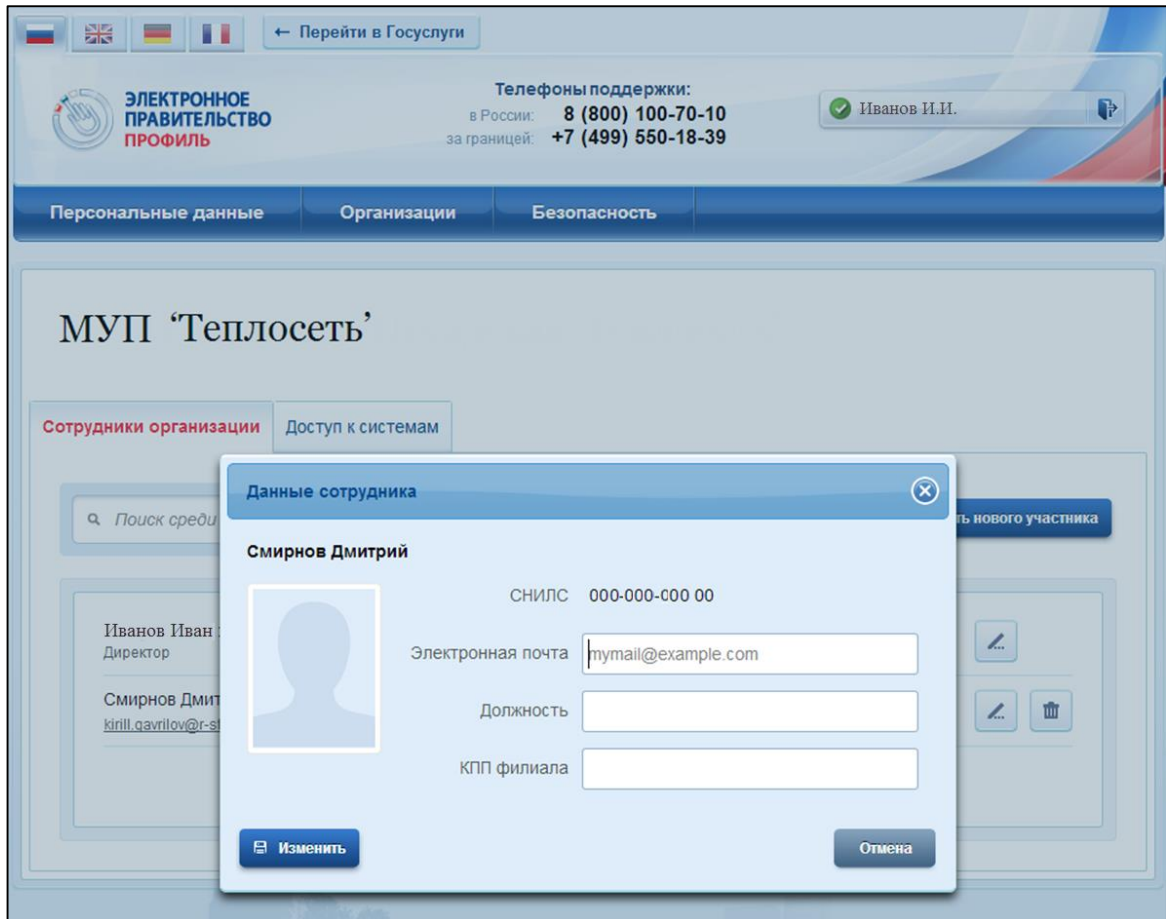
← Перейти в Госуслуги

ЭЛЕКТРОННОЕ ПРАВИТЕЛЬСТВО ПРОФИЛЬ

Телефоны поддержки:
в России: 8 (800) 100-70-10
за границей: +7 (499) 550-18-39

Иванов И.И.

Персональные данные | Организации | Безопасность

МУП 'Теплосеть'

Сотрудники организации | Доступ к системам

Поиск среди

ть нового участника

Иванов Иван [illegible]
Директор

Смирнов Дмит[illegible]
kirill.gavrilov@r-s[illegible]

Данные сотрудника

Смирнов Дмитрий

СНИЛС 000-000-000 00

Электронная почта mymail@example.com

Должность

КПП филиала

Изменить

Отмена